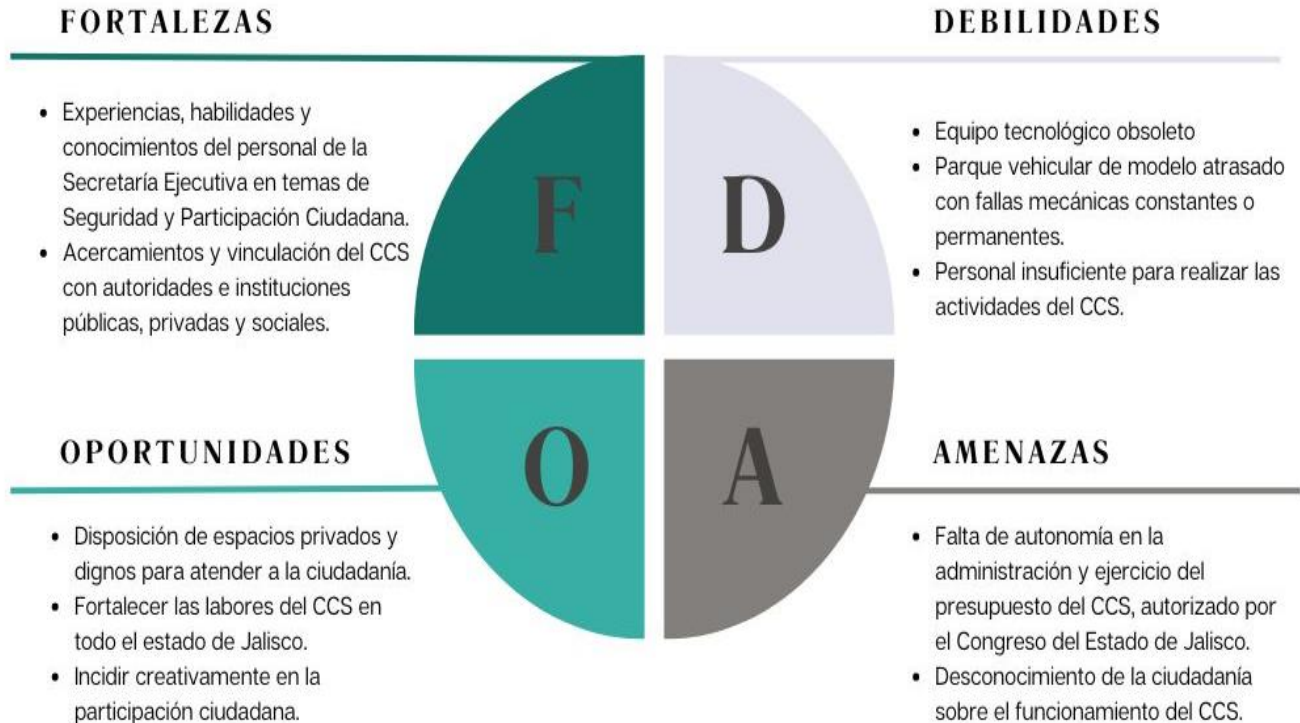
FORTALEZAS

- Experiencias, habilidades y conocimientos del personal de la Secretaría Ejecutiva en temas de Seguridad y Participación Ciudadana.
- Acercamientos y vinculación del CCS con autoridades e instituciones públicas, privadas y sociales.

F

DEBILIDADES

D

- Equipo tecnológico obsoleto
- Parque vehicular de modelo atrasado con fallas mecánicas constantes o permanentes.
- Personal insuficiente para realizar las actividades del CCS.

OPORTUNIDADES

O

- Disposición de espacios privados y dignos para atender a la ciudadanía.
- Fortalecer las labores del CCS en todo el estado de Jalisco.
- Incidir creativamente en la participación ciudadana.

A

AMENAZAS

- Falta de autonomía en la administración y ejercicio del presupuesto del CCS, autorizado por el Congreso del Estado de Jalisco.
- Desconocimiento de la ciudadanía sobre el funcionamiento del CCS.